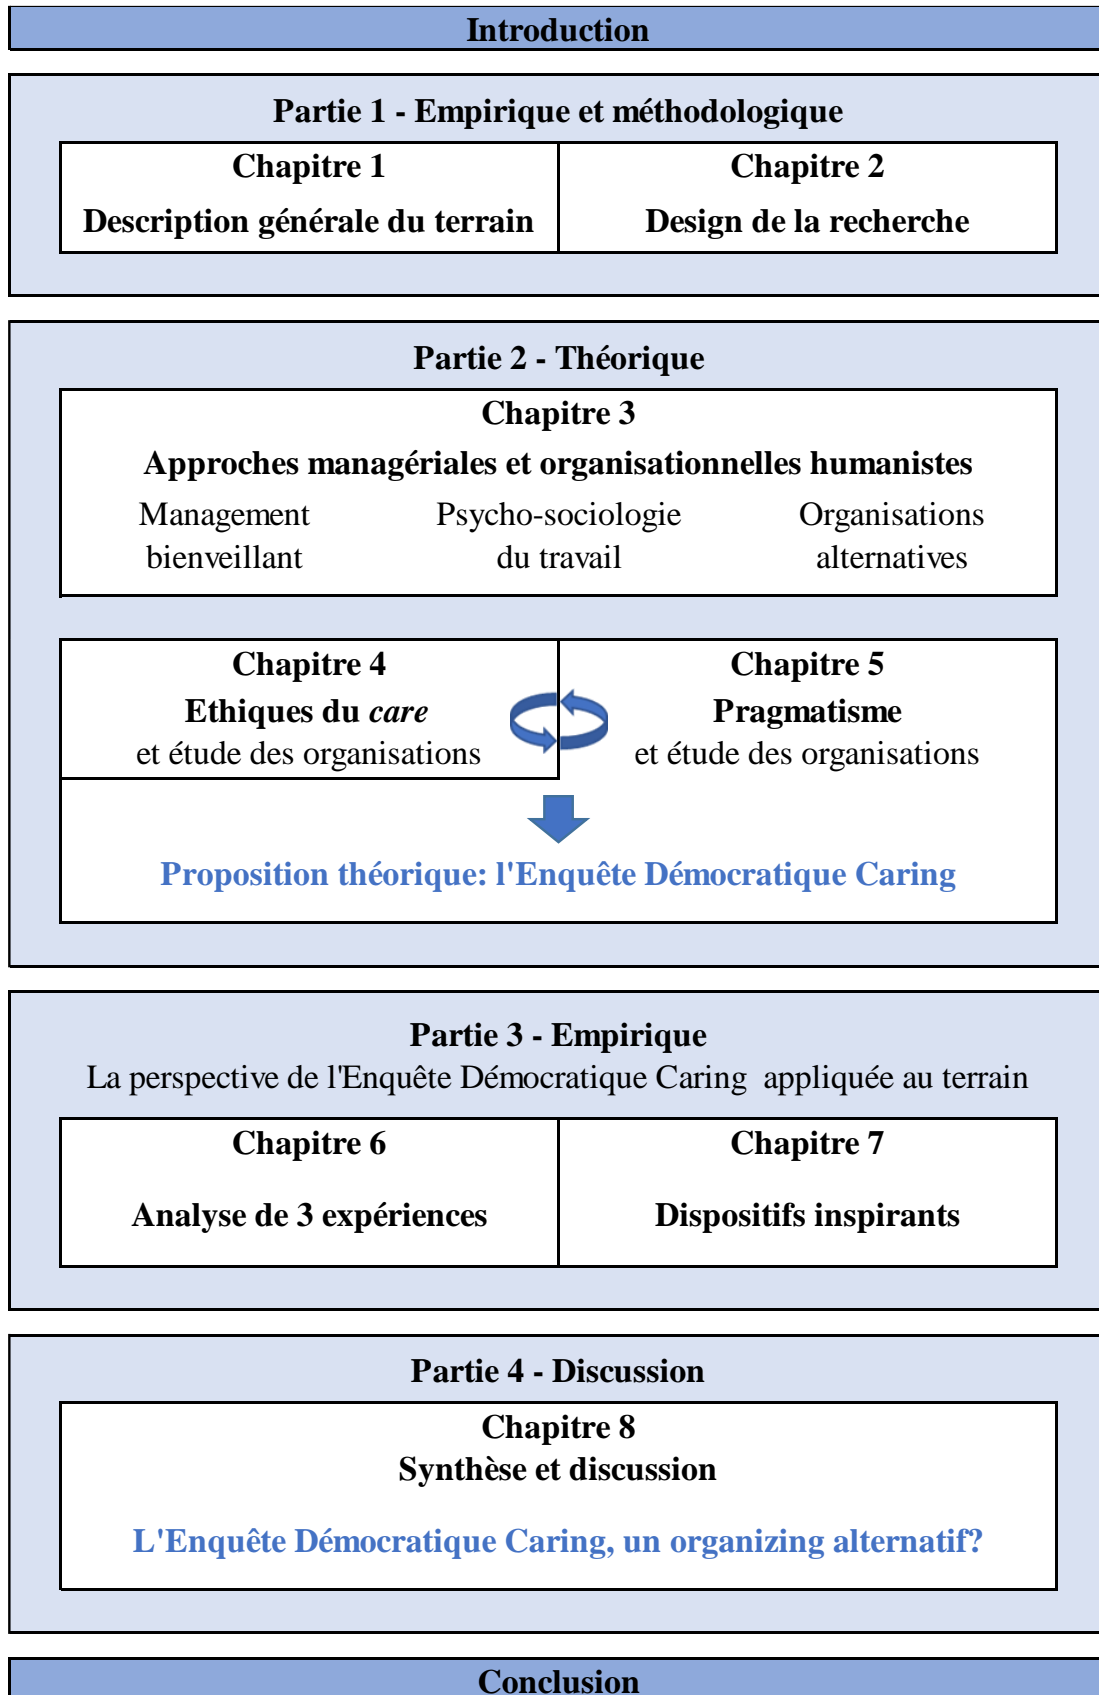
Introduction

Partie 1 - Empirique et méthodologique

Chapitre 1
Description générale du terrain

Chapitre 2
Design de la recherche

Partie 2 - Théorique

Chapitre 3
Approches managériales et organisationnelles humanistes

Management bienveillant

Psycho-sociologie du travail

Organisations alternatives

Chapitre 4
Ethiques du *care*
et étude des organisations

Chapitre 5
Pragmatisme
et étude des organisations

Proposition théorique: l'Enquête Démocratique Caring

Partie 3 - Empirique
La perspective de l'Enquête Démocratique Caring appliquée au terrain

Chapitre 6
Analyse de 3 expériences

Chapitre 7
Dispositifs inspirants

Partie 4 - Discussion

Chapitre 8
Synthèse et discussion

L'Enquête Démocratique Caring, un organizing alternatif?

Conclusion